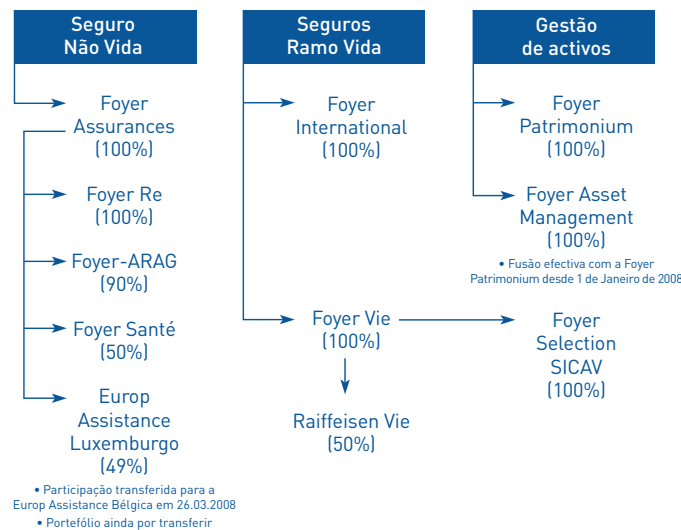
Seguro
Não Vida

Foyer
Assurances
(100%)

Foyer Re
(100%)

Foyer-ARAG
(90%)

Foyer Santé
(50%)

Europ
Assistance
Luxemburgo
(49%)

• Participação transferida para a Europ Assistance Bélgica em 26.03.2008
• Portefólio ainda por transferir

Seguros
Ramo Vida

Foyer
International
(100%)

Foyer Vie
(100%)

Raiffeisen Vie
(50%)

Gestão
de activos

Foyer
Patrimonium
(100%)

Foyer Asset
Management
(100%)

• Fusão efectiva com a Foyer Patrimonium desde 1 de Janeiro de 2008

Foyer
Selection
SICAV
(100%)